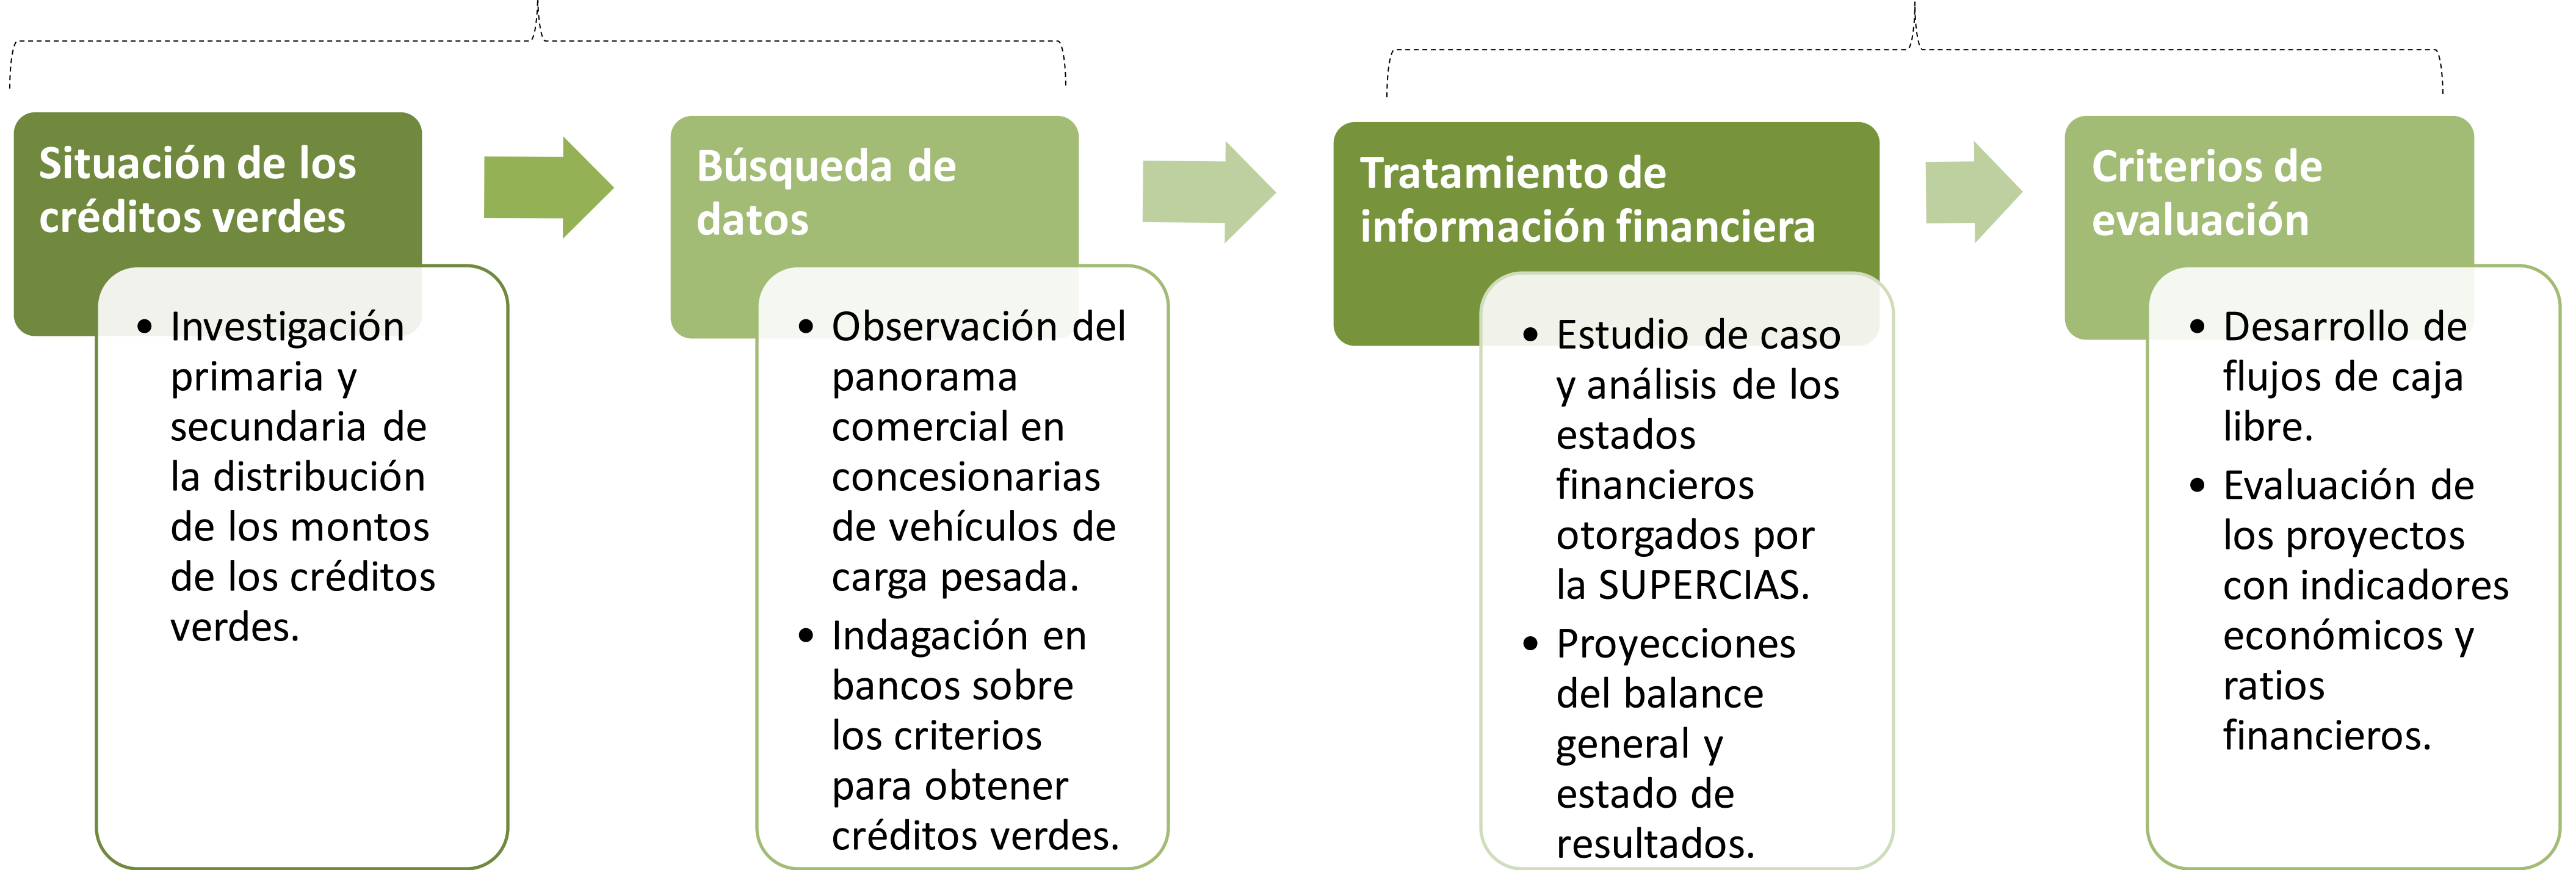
Situación de los créditos verdes

• Investigación primaria y secundaria de la distribución de los montos de los créditos verdes.

Búsqueda de datos

• Observación del panorama comercial en concesionarias de vehículos de carga pesada.
• Indagación en bancos sobre los criterios para obtener créditos verdes.

Tratamiento de información financiera

• Estudio de caso y análisis de los estados financieros otorgados por la SUPERCIAS.
• Proyecciones del balance general y estado de resultados.

Criterios de evaluación

• Desarrollo de flujos de caja libre.
• Evaluación de los proyectos con indicadores económicos y ratios financieros.